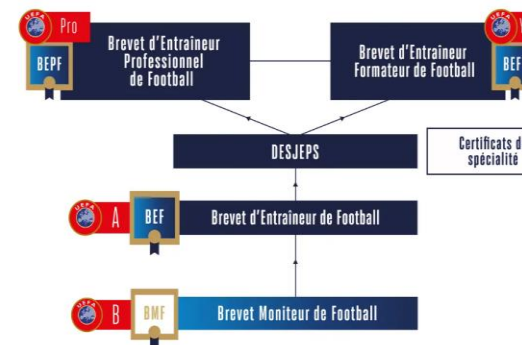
UEFA Pro

BEPF

Brevet d'Entraineur Professionnel de Football

Brevet d'Entraineur Formateur de Football

BEF

DESJEPS

Certificats d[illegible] spécialité

UEFA A

BEF

Brevet d'Entraineur de Football

UEFA B

BMF

Brevet Moniteur de Football